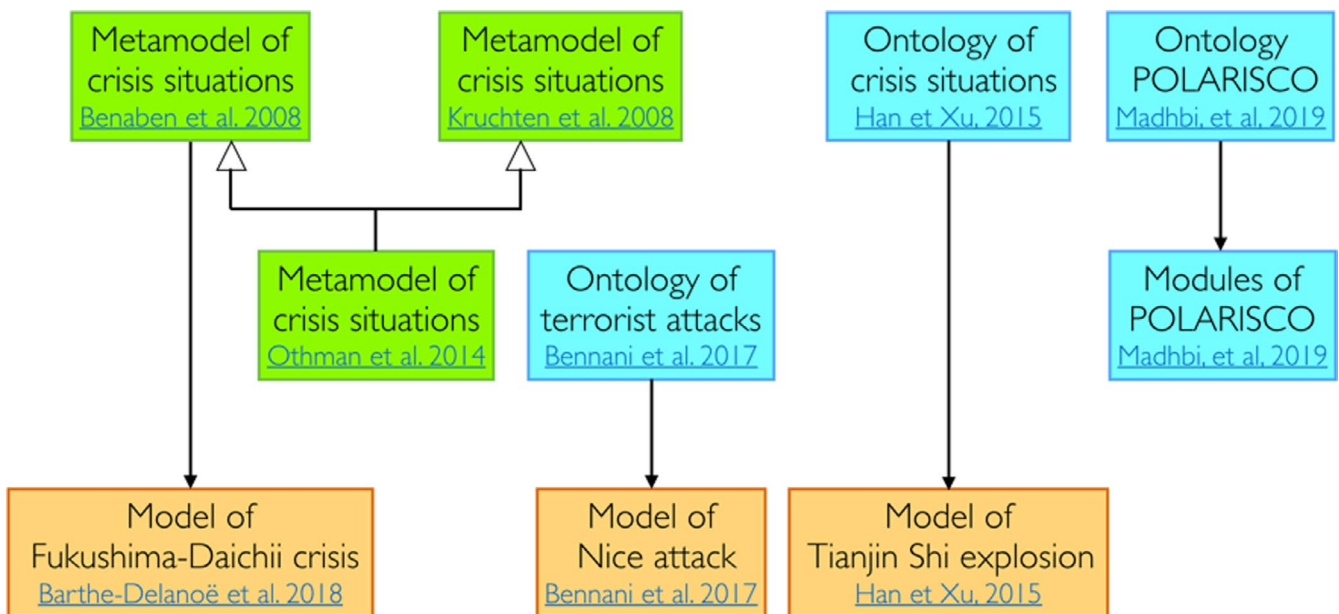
Metamodel of crisis situations
Benaben et al. 2008

Metamodel of crisis situations
Kruchten et al. 2008

Ontology of crisis situations
Han et Xu, 2015

Ontology POLARISCO
Madhbi, et al, 2019

Metamodel of crisis situations
Othman et al. 2014

Ontology of terrorist attacks
Bennani et al. 2017

Modules of POLARISCO
Madhbi, et al, 2019

Model of Fukushima-Daichii crisis
Barthe-Delanoë et al. 2018

Model of Nice attack
Bennani et al. 2017

Model of Tianjin Shi explosion
Han et Xu, 2015